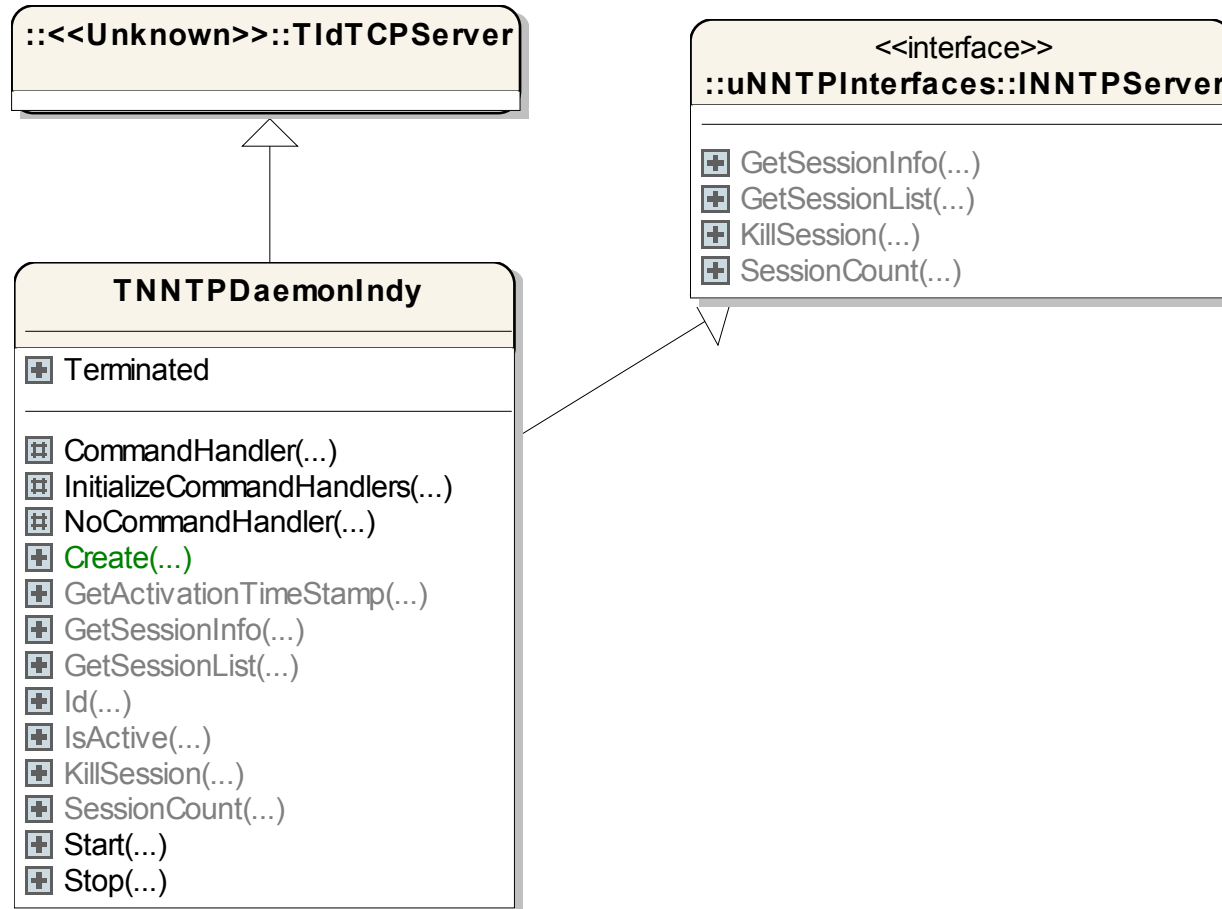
::<<Unknown>>::TIdTCPServer

<<interface>>
::uNNTPInterfaces::INNTPServer

GetSessionInfo(...)
GetSessionList(...)
KillSession(...)
SessionCount(...)

TNNTPDaemonIndy

Terminated

CommandHandler(...)
InitializeCommandHandlers(...)
NoCommandHandler(...)
Create(...)
GetActivationTimeStamp(...)
GetSessionInfo(...)
GetSessionList(...)
Id(...)
IsActive(...)
KillSession(...)
SessionCount(...)
Start(...)
Stop(...)